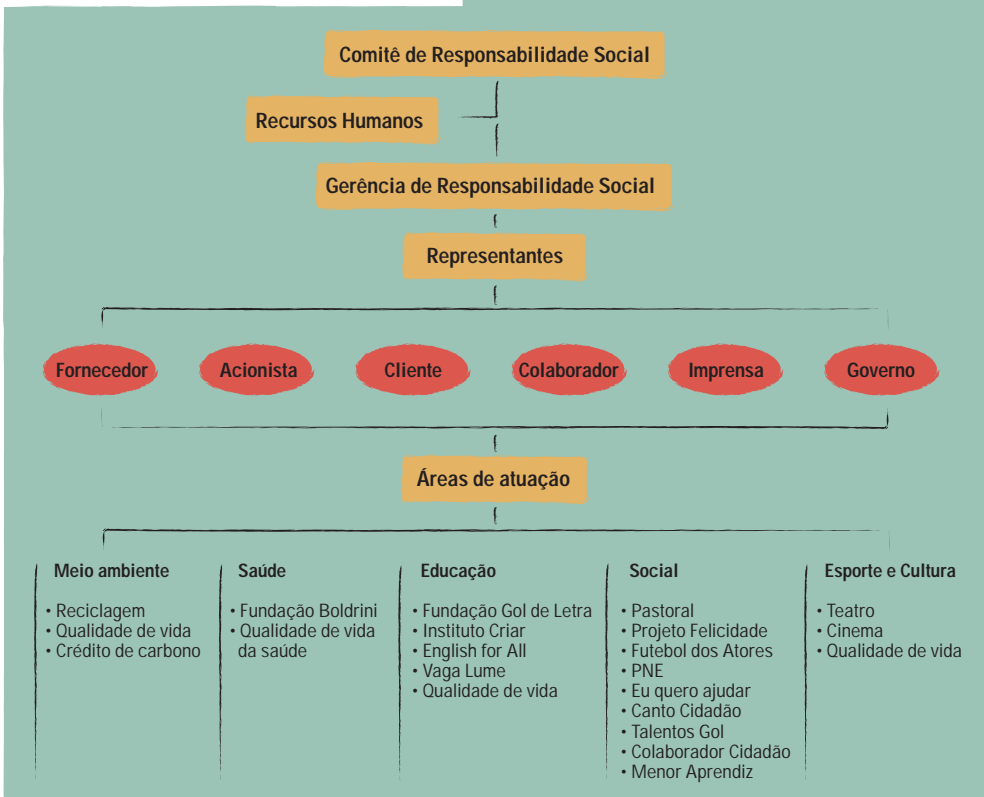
Comitê de Responsabilidade Social

Recursos Humanos

Gerência de Responsabilidade Social

Representantes

Fornecedor

Acionista

Cliente

Colaborador

Imprensa

Governo

Áreas de atuação

Meio ambiente
• Reciclagem
• Qualidade de vida
• Crédito de carbono

Saúde
• Fundação Boldrini
• Qualidade de vida da saúde

Educação
• Fundação Gol de Letra
• Instituto Criar
• English for All
• Vaga Lume
• Qualidade de vida

Social
• Pastoral
• Projeto Felicidade
• Futebol dos Atores
• PNE
• Eu quero ajudar
• Canto Cidadão
• Talentos Gol
• Colaborador Cidadão
• Menor Aprendiz

Esporte e Cultura
• Teatro
• Cinema
• Qualidade de vida